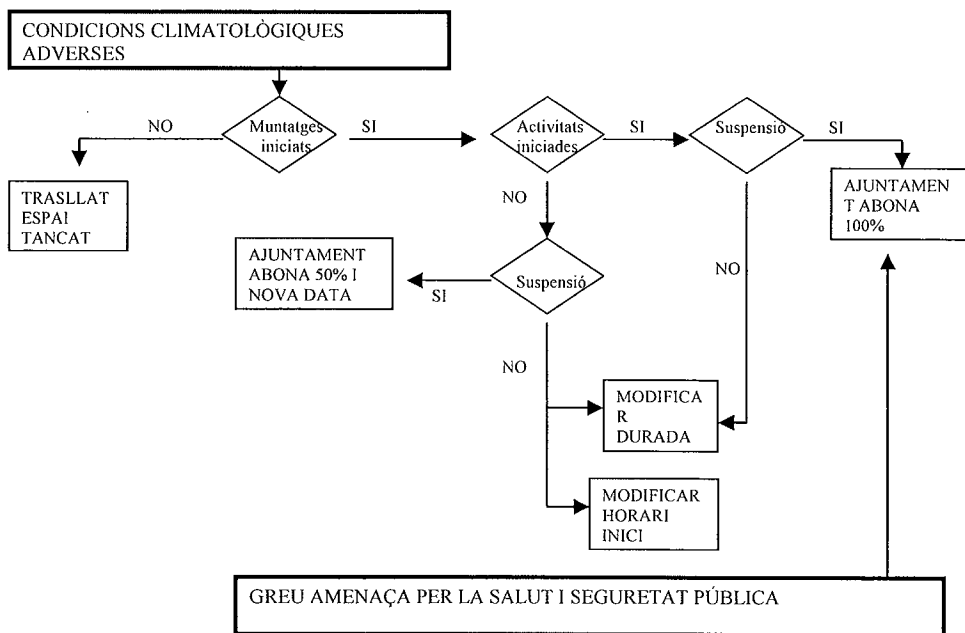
CONDICIONS CLIMATOLÒGIQUES ADVERSES

NO

Muntatges iniciats

SI

Activitats iniciades

SI

Suspensió

SI

TRASLLAT ESPAI TANCAT

AJUNTAMEN T ABONA 100%

NO

AJUNTAMENT ABONA 50% I NOVA DATA

SI

Suspensió

NO

NO

MODIFICA R DURADA

MODIFICAR HORARI INICI

GREU AMENAÇA PER LA SALUT I SEGURETAT PÚBLICA